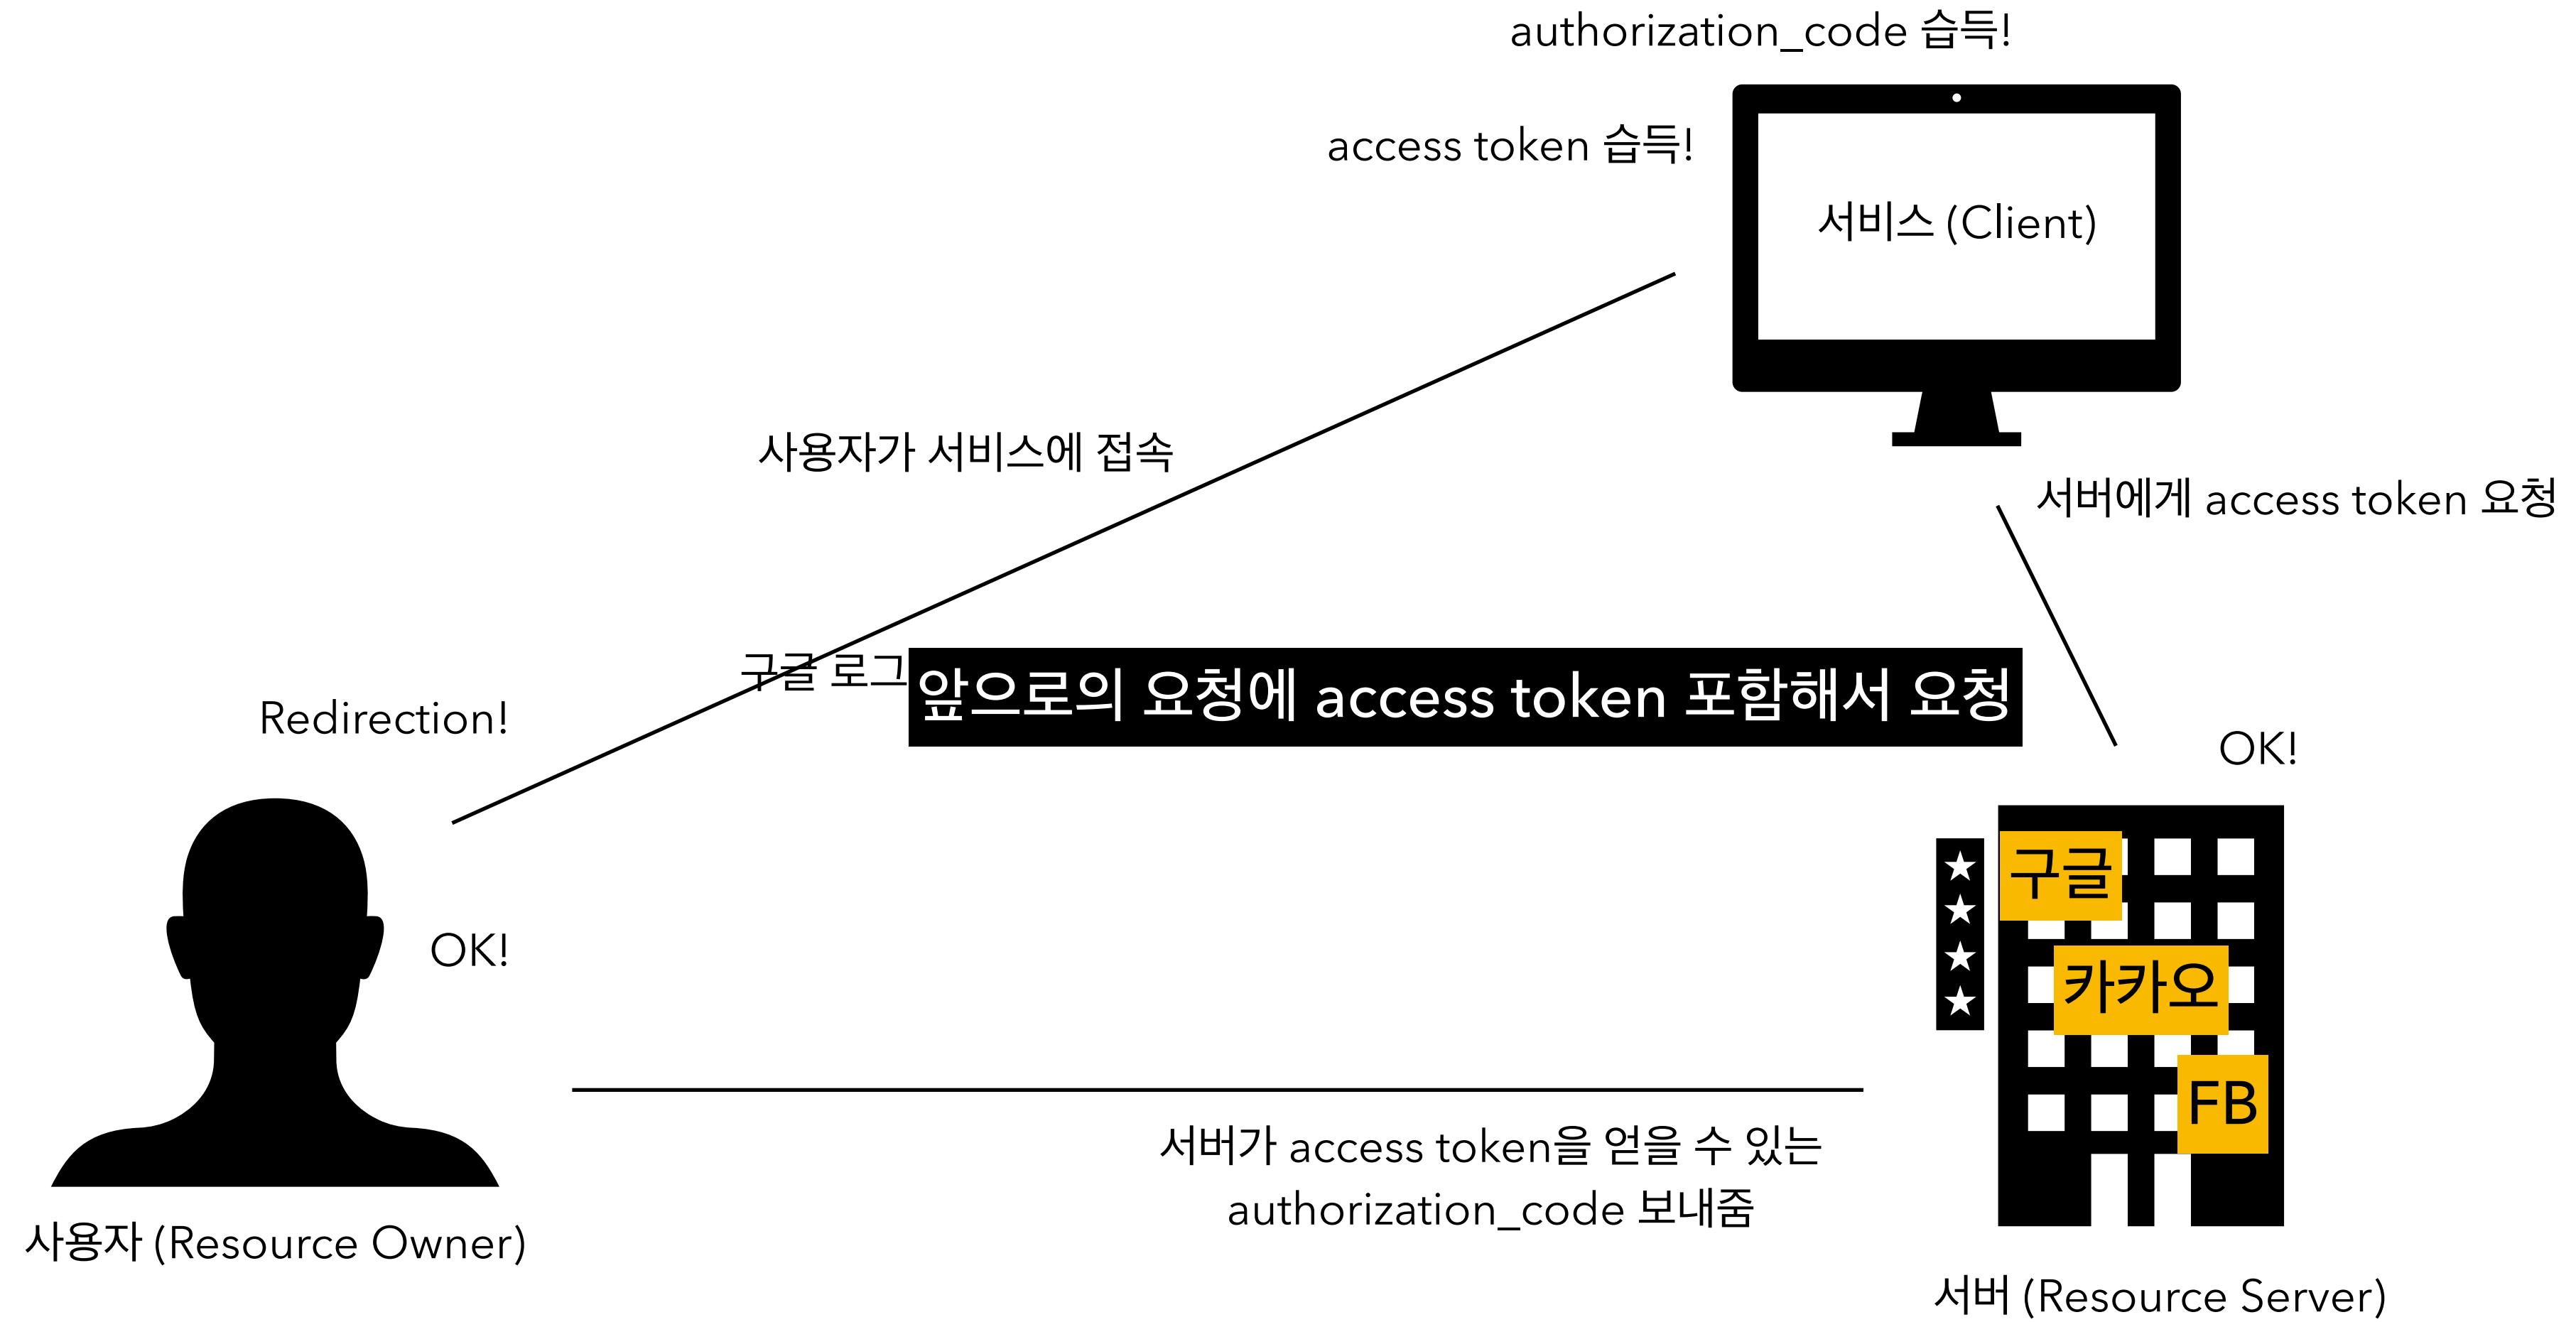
authorization_code 습득!

access token 습득!

서비스 (Client)

사용자가 서비스에 접속

서버에게 access token 요청

구글 로그

앞으로의 요청에 access token 포함해서 요청

Redirection!

OK!

OK!

구글

카카오

FB

서버가 access token을 얻을 수 있는 authorization_code 보내줌

사용자 (Resource Owner)

서버 (Resource Server)